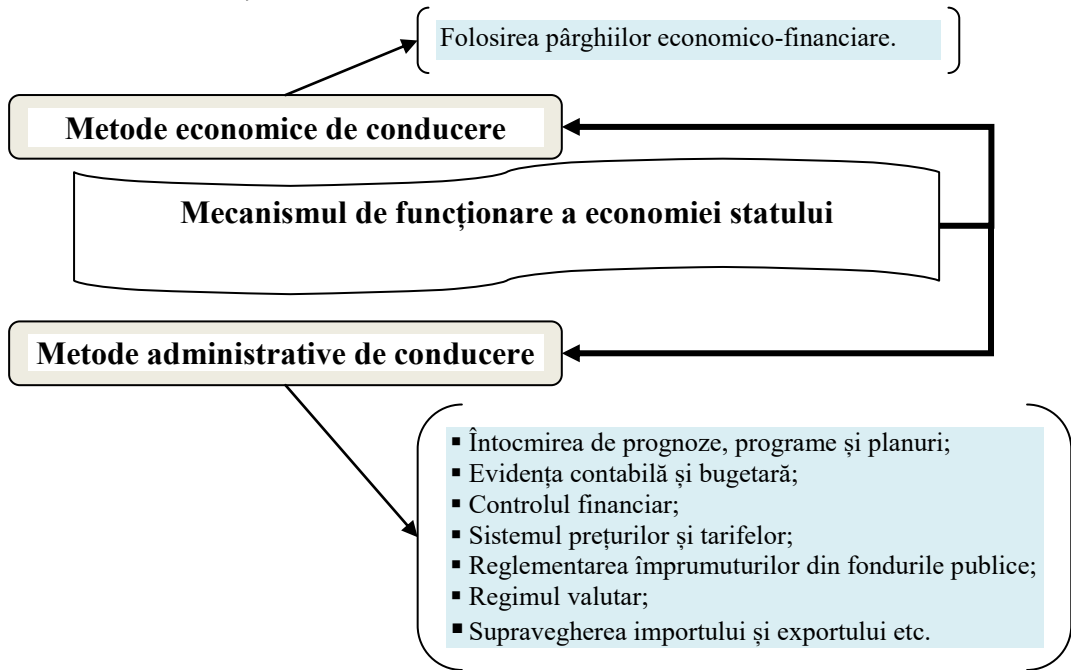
Folosirea pârghiilor economico-financiare.

Metode economice de conducere

Mecanismul de funcționare a economiei statului

Metode administrative de conducere

- Întocmirea de prognoze, programe și planuri;
- Evidența contabilă și bugetară;
- Controlul financiar;
- Sistemul prețurilor și tarifelor;
- Reglementarea împrumuturilor din fondurile publice;
- Regimul valutar;
- Supravegherea importului și exportului etc.